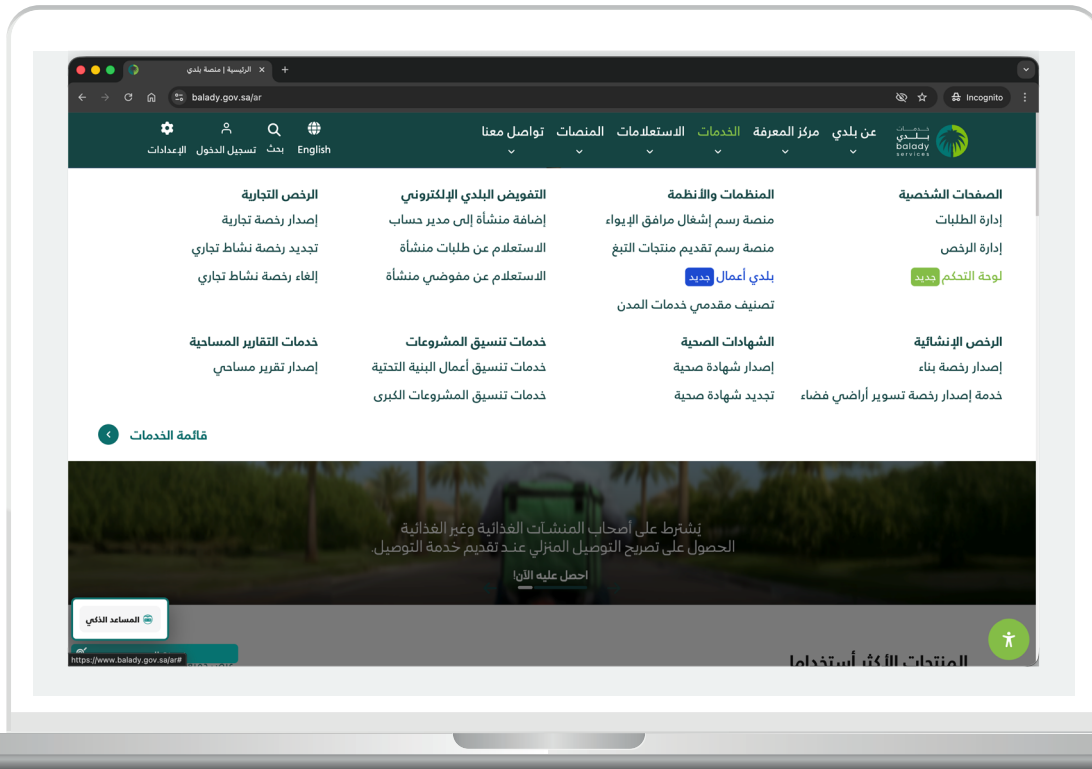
الرئيسية | منصة بلدي ×

balady.gov.sa/ar

Incognito

خدمات بلدي balady services

عن بلدي
مركز المعرفة
الخدمات
الاستعلامات
المنصات
تواصل معنا

English
بحث
تسجيل الدخول
الإعدادات

الصفحات الشخصية
إدارة الطلبات
إدارة الرخص
لوحة التحكم جديد

المنظمات والأنظمة
منصة رسم إشغال مرافق الإيواء
منصة رسم تقديم منتجات التبغ
بلدي أعمال جديد
تصنيف مقدمي خدمات المدن

التفويض البلدي الإلكتروني
إضافة منشأة إلى مدير حساب
الاستعلام عن طلبات منشأة
الاستعلام عن مفوضي منشأة

الرخص التجارية
إصدار رخصة تجارية
تجديد رخصة نشاط تجاري
إلغاء رخصة نشاط تجاري

الرخص الإنشائية
إصدار رخصة بناء
خدمة إصدار رخصة تسوير أراضي فضاء

الشهادات الصحية
إصدار شهادة صحية
تجديد شهادة صحية

خدمات تنسيق المشروعات
خدمات تنسيق أعمال البنية التحتية
خدمات تنسيق المشروعات الكبرى

خدمات التقارير المساحية
إصدار تقرير مساحي

قائمة الخدمات

يُشترط على أصحاب المنشآت الغذائية وغير الغذائية الحصول على تصريح التوصيل المنزلي عند تقديم خدمة التوصيل.

احصل عليه الآن!

المساعد الذكي

https://www.balady.gov.sa/ar#

المنتجات الأكثر استخداما